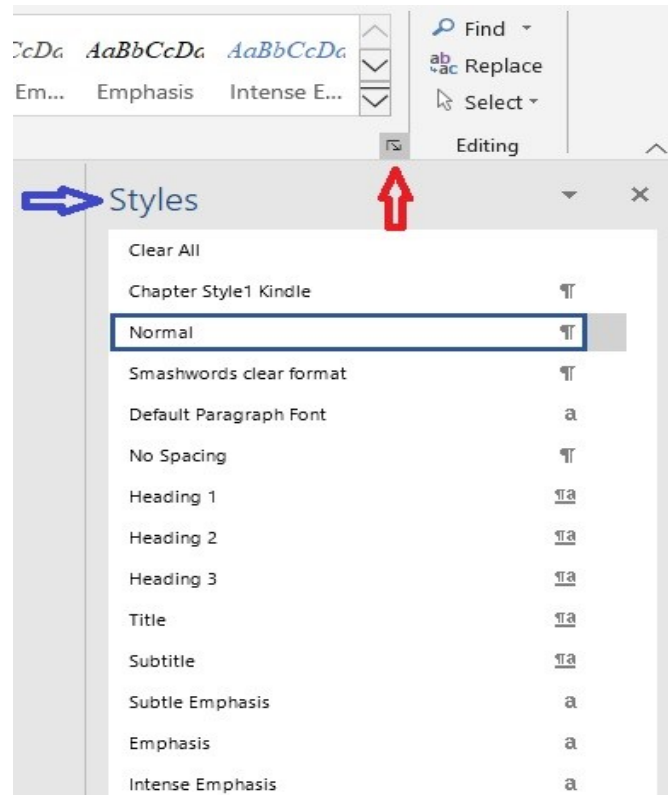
CcDc AaBbCcDc AaBbCcDc
Em... Emphasis Intense E...

Find
Replace
Select
Editing

Styles

| | |
|---|---|
| Clear All | |
| Chapter Style1 Kindle | ¶ |
| Normal | ¶ |
| Smashwords clear format | ¶ |
| Default Paragraph Font | a |
| No Spacing | ¶ |
| Heading 1 | ¶a |
| Heading 2 | ¶a |
| Heading 3 | ¶a |
| Title | ¶a |
| Subtitle | ¶a |
| Subtle Emphasis | a |
| Emphasis | a |
| Intense Emphasis | a |